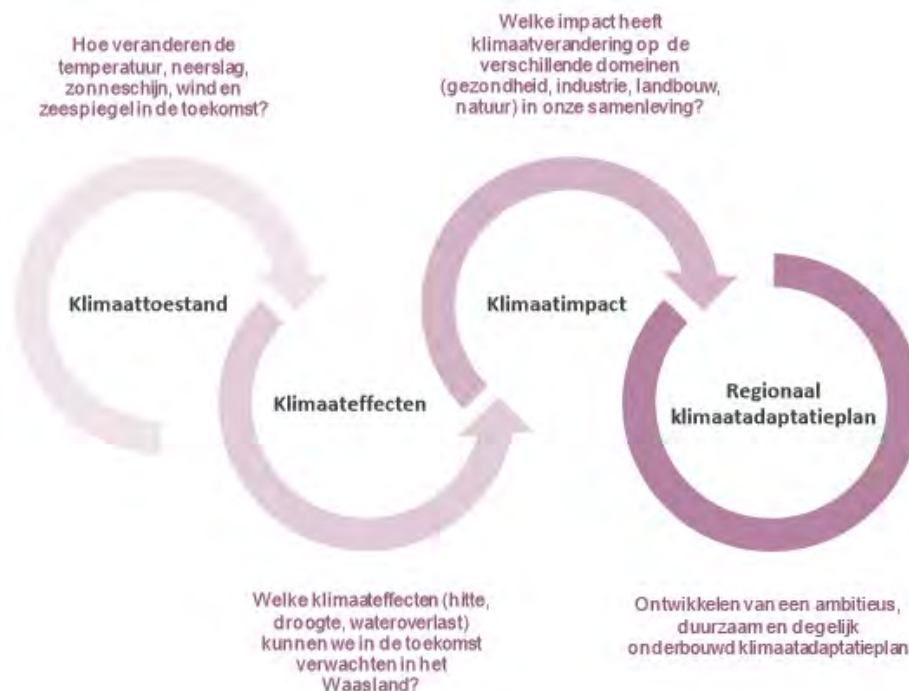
Hoe veranderen de temperatuur, neerslag, zonneschijn, wind en zeespiegel in de toekomst?

Welke impact heeft klimaatverandering op de verschillende domeinen (gezondheid, industrie, landbouw, natuur) in onze samenleving?

Klimaattoestand

Klimaateffecten

Klimaatimpact

Regionaal klimaatadaptatieplan

Welke klimaateffecten (hitte, droogte, wateroverlast) kunnen we in de toekomst verwachten in het Waasland?

Ontwikkelen van een ambitieus, duurzaam en degelijk onderbouwd klimaatadaptatieplan